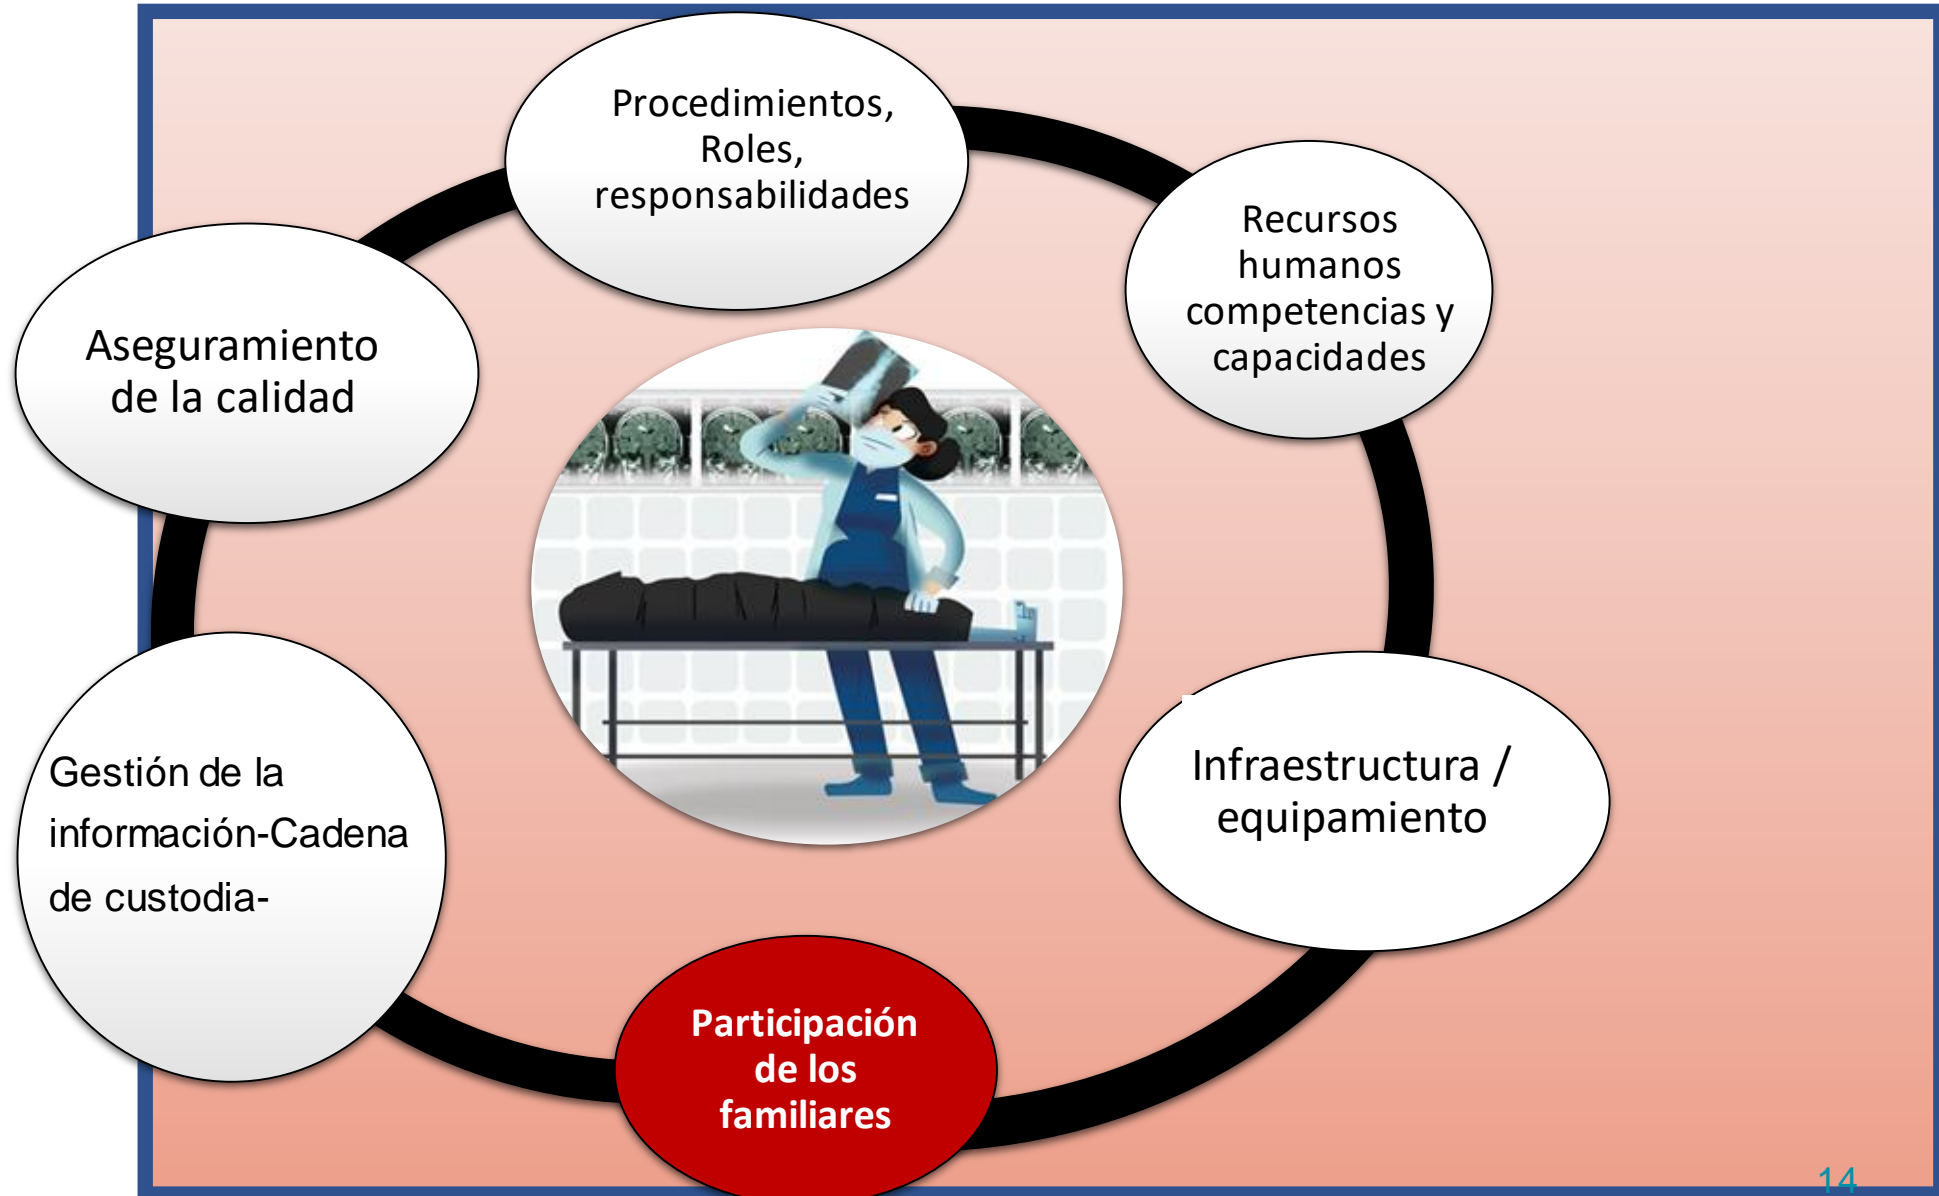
Procedimientos, Roles, responsabilidades

Recursos humanos competencias y capacidades

Aseguramiento de la calidad

Infraestructura / equipamiento

Gestión de la información-Cadena de custodia-

Participación de los familiares

14